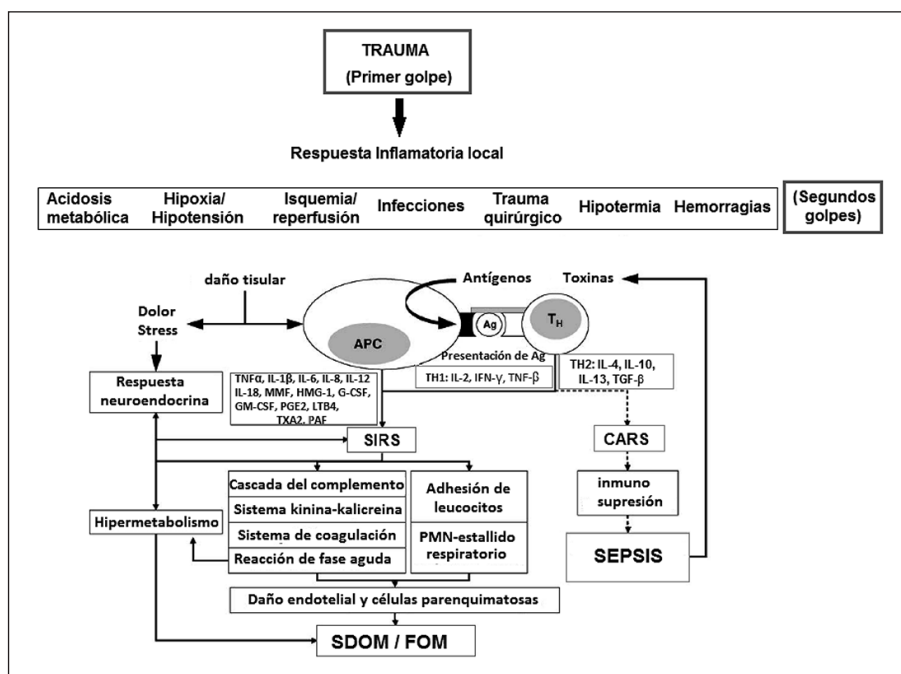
TRAUMA
(Primer golpe)

Respuesta Inflamatoria local

Acidosis metabólica | Hipoxia/ Hipotensión | Isquemia/ reperfusión | Infecciones | Trauma quirúrgico | Hipotermia | Hemorragias | (Segundos golpes)

daño tisular

Antígenos

Toxinas

Dolor Stress

APC

Ag

$T_H$

Presentación de Ag

Respuesta neuroendocrina

TNFα, IL-1β, IL-6, IL-8, IL-12 IL-18, MMF, HMG-1, G-CSF, GM-CSF, PGE2, LTB4, TXA2, PAF

TH1: IL-2, IFN-γ, TNF-β

TH2: IL-4, IL-10, IL-13, TGF-β

SIRS

CARS

Cascada del complemento

Sistema kinina-kalicreina

Sistema de coagulación

Reacción de fase aguda

Adhesión de leucocitos

PMN-estallido respiratorio

inmuno supresión

Hipermetabolismo

SEPSIS

Daño endotelial y células parenquimatosas

SDOM / FOM